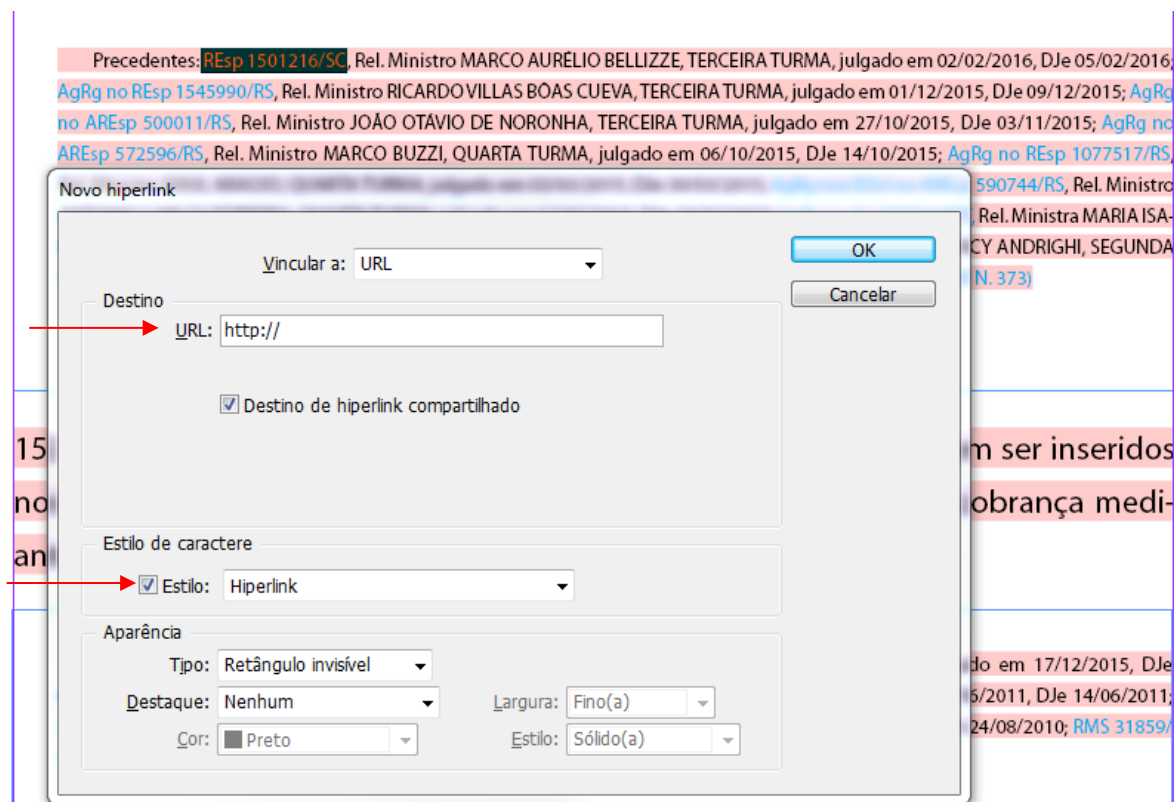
Precedentes: REsp 1501216/SC, Rel. Ministro MARCO AURÉLIO BELLIZZE, TERCEIRA TURMA, julgado em 02/02/2016, DJe 05/02/2016; AgRg no REsp 1545990/RS, Rel. Ministro RICARDO VILLAS BÔAS CUEVA, TERCEIRA TURMA, julgado em 01/12/2015, DJe 09/12/2015; AgRg no AREsp 500011/RS, Rel. Ministro JOÃO OTAVIO DE NORONHA, TERCEIRA TURMA, julgado em 27/10/2015, DJe 03/11/2015; AgRg no AREsp 572596/RS, Rel. Ministro MARCO BUZZI, QUARTA TURMA, julgado em 06/10/2015, DJe 14/10/2015; AgRg no REsp 1077517/RS, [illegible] 590744/RS, Rel. Ministro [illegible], Rel. Ministra MARIA ISA- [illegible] CY ANDRIGHI, SEGUNDA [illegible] N. 373)

Novo hiperlink

Vincular a: URL

OK

Cancelar

Destino

URL: http://

Destino de hiperlink compartilhado

15 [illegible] m ser inseridos

no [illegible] obrança medi-

an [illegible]

Estilo de caractere

Estilo: Hiperlink

Aparência

Tipo: Retângulo invisível

Destaque: Nenhum

Largura: Fino(a)

Cor: Preto

Estilo: Sólido(a)

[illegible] do em 17/12/2015, DJe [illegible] 6/2011, DJe 14/06/2011; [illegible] 24/08/2010; RMS 31859/